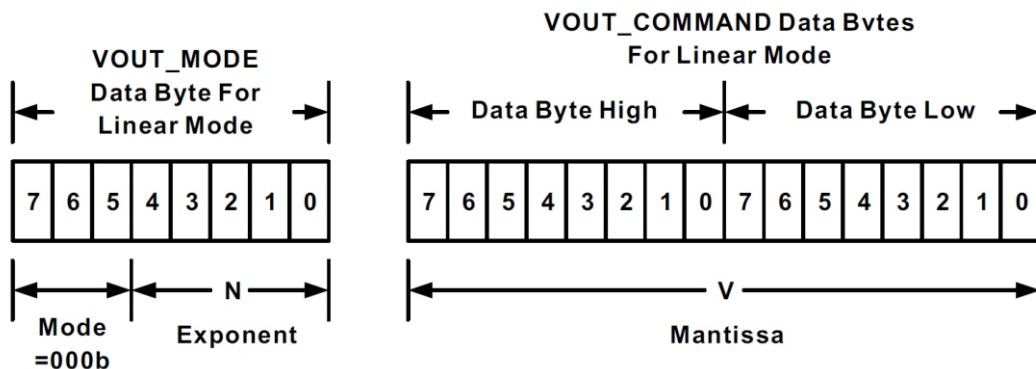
VOUT_MODE
Data Byte For
Linear Mode

| 7 | 6 | 5 | 4 | 3 | 2 | 1 | 0 |
|---|---|---|---|---|---|---|---|

N

Mode
=000b

Exponent

VOUT_COMMAND Data Bvtes
For Linear Mode

Data Byte High

Data Byte Low

| 7 | 6 | 5 | 4 | 3 | 2 | 1 | 0 | 7 | 6 | 5 | 4 | 3 | 2 | 1 | 0 |
|---|---|---|---|---|---|---|---|---|---|---|---|---|---|---|---|

V

Mantissa